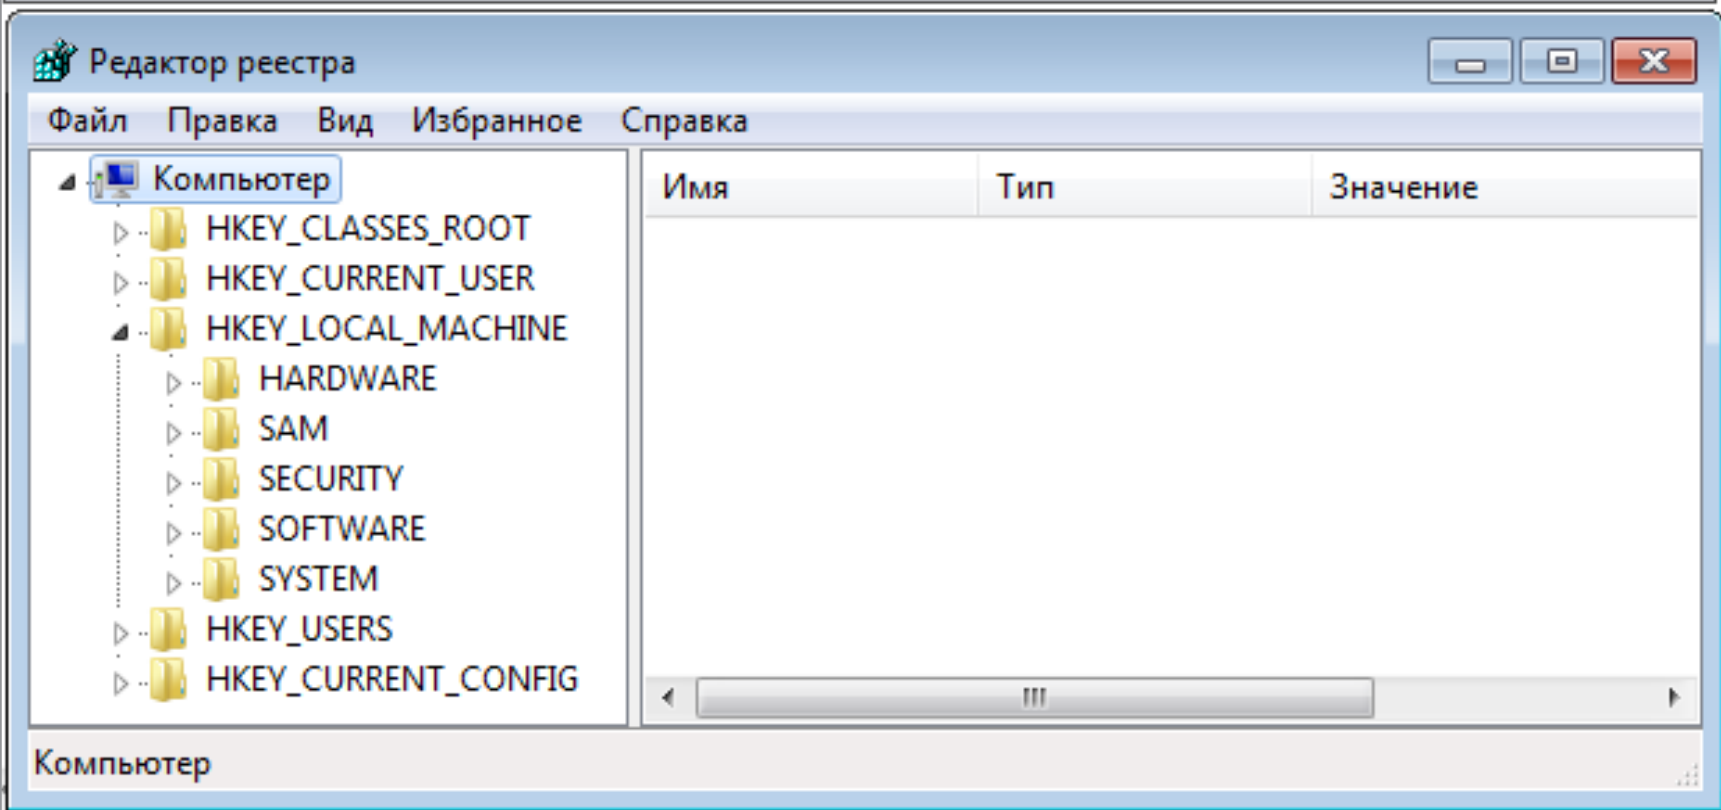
Редактор реестра

Файл Правка Вид Избранное Справка

Компьютер
HKEY_CLASSES_ROOT
HKEY_CURRENT_USER
HKEY_LOCAL_MACHINE
HARDWARE
SAM
SECURITY
SOFTWARE
SYSTEM
HKEY_USERS
HKEY_CURRENT_CONFIG

| Имя | Тип | Значение |
|---|---|---|

Компьютер